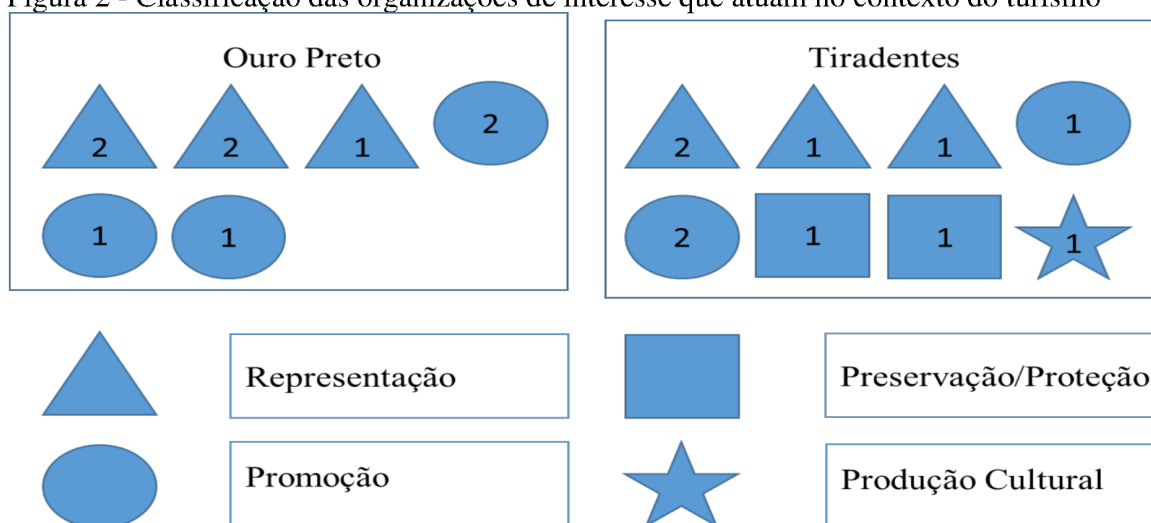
Figura 2 - Classificação das organizações de interesse que atuam no contexto do turismo

Ouro Preto

2 2 1 2

1 1

Tiradentes

2 1 1 1

2 1 1 1

Representação

Preservação/Proteção

Promoção

Produção Cultural